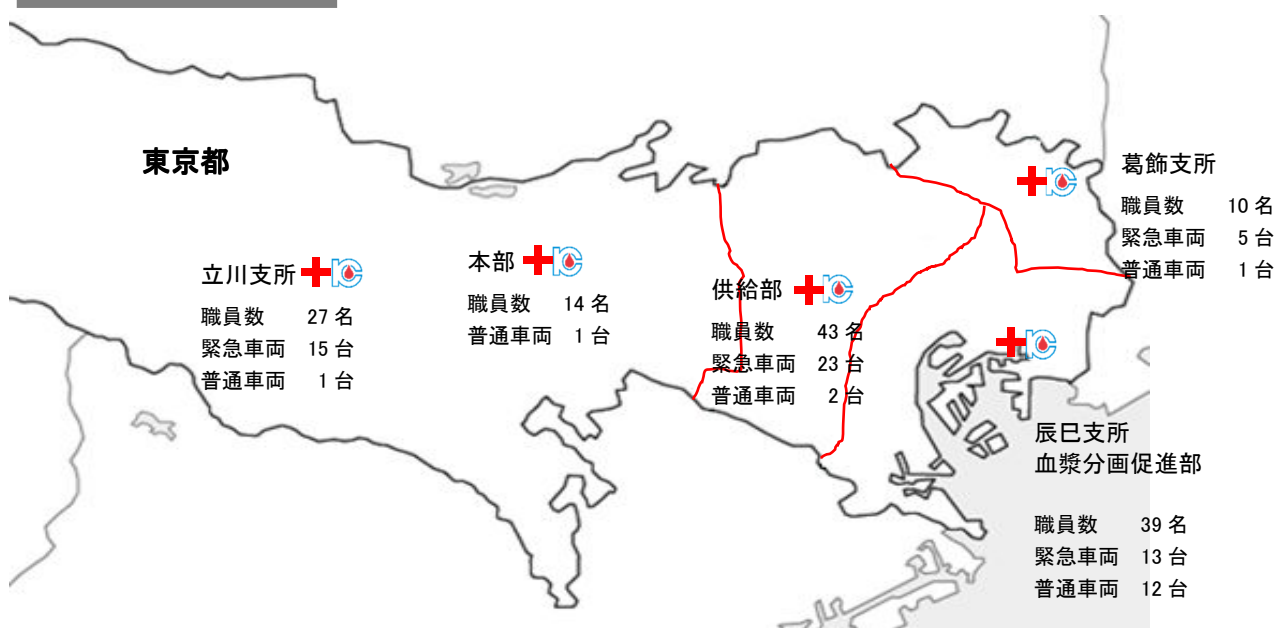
東京都

葛飾支所
職員数 10 名
緊急車両 5 台
普通車両 1 台

立川支所
職員数 27 名
緊急車両 15 台
普通車両 1 台

本部
職員数 14 名
普通車両 1 台

供給部
職員数 43 名
緊急車両 23 台
普通車両 2 台

辰巳支所
血漿分画促進部
職員数 39 名
緊急車両 13 台
普通車両 12 台